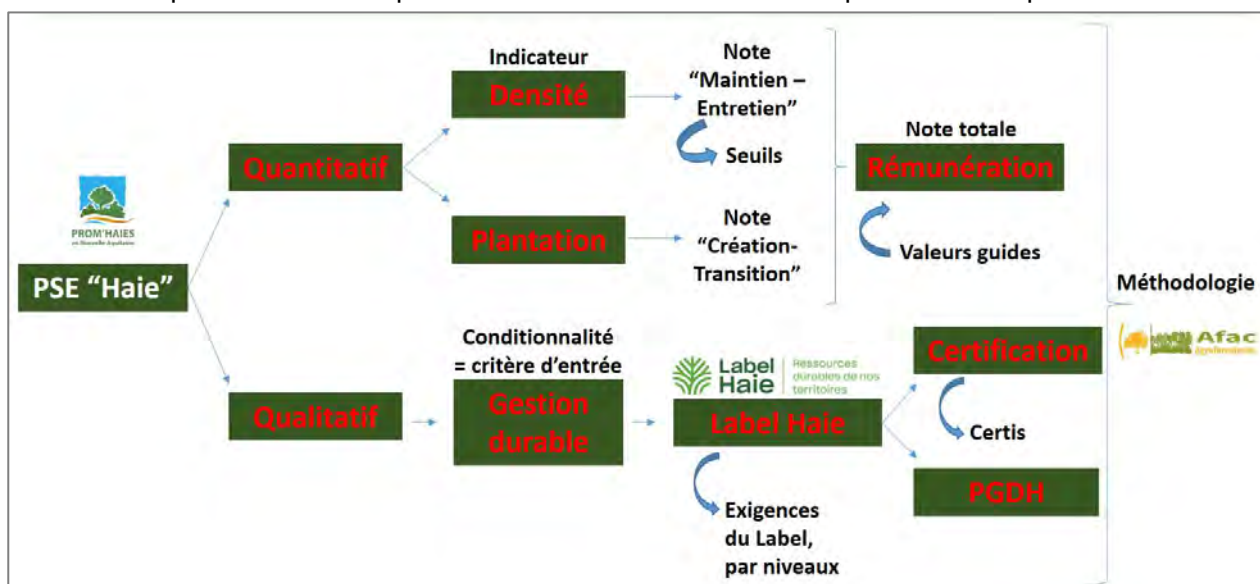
PROM'HAIES en Nouvelle-Aquitaine

PSE "Haie"

Quantitatif

Indicateur
Densité

Note "Maintien – Entretien"

Seuils

Plantation

Note "Création-Transition"

Note totale
Rémunération

Valeurs guides

Méthodologie

Afac Agroforesteries

Qualitatif

Conditionnalité = critère d'entrée
Gestion durable

Label Haie | Ressources durables de nos territoires

Label Haie

Exigences du Label, par niveaux

Certification

Certis

PGDH